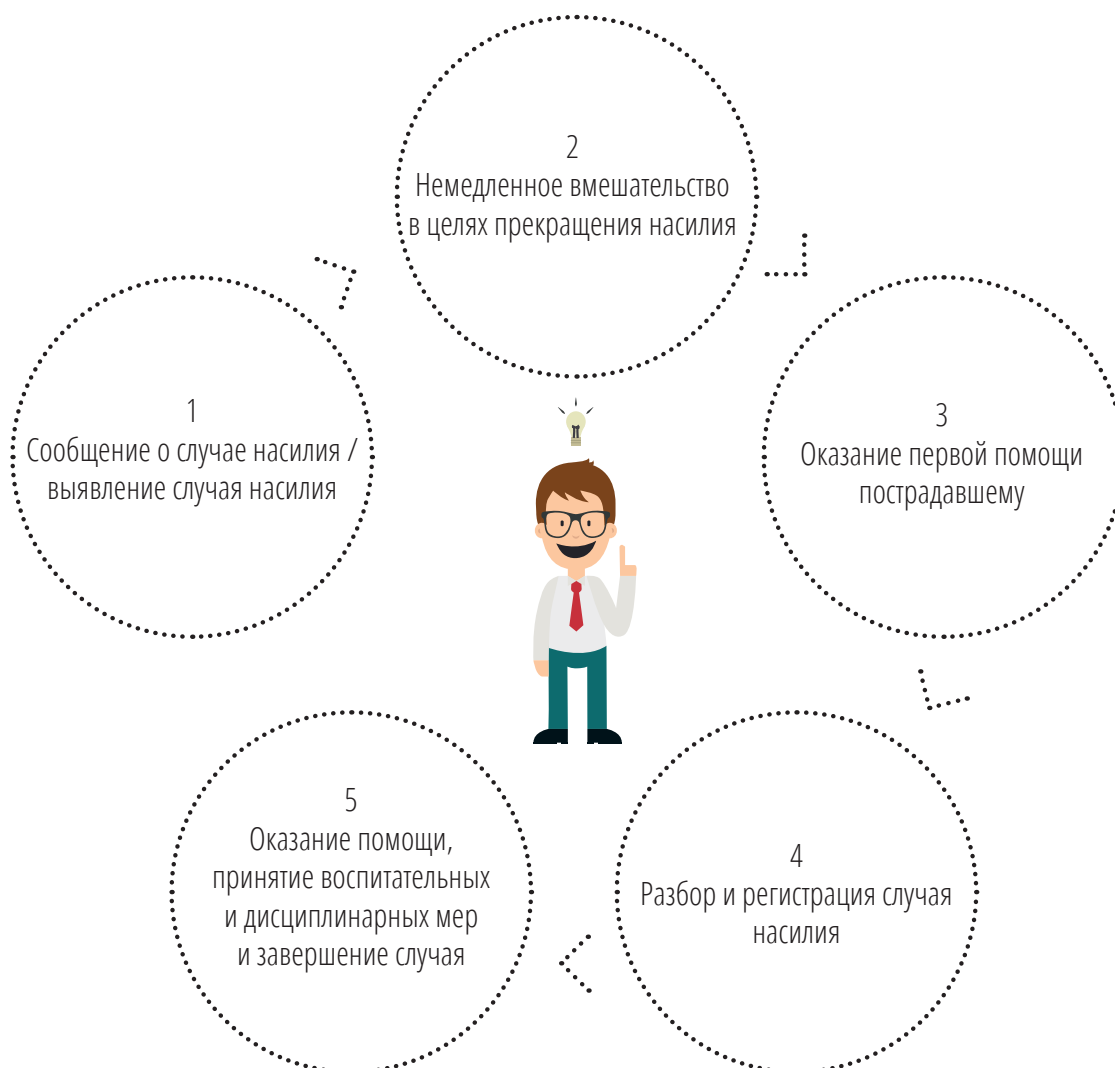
2
Немедленное вмешательство в целях прекращения насилия

1
Сообщение о случае насилия / выявление случая насилия

3
Оказание первой помощи пострадавшему

4
Разбор и регистрация случая насилия

5
Оказание помощи, принятие воспитательных и дисциплинарных мер и завершение случая